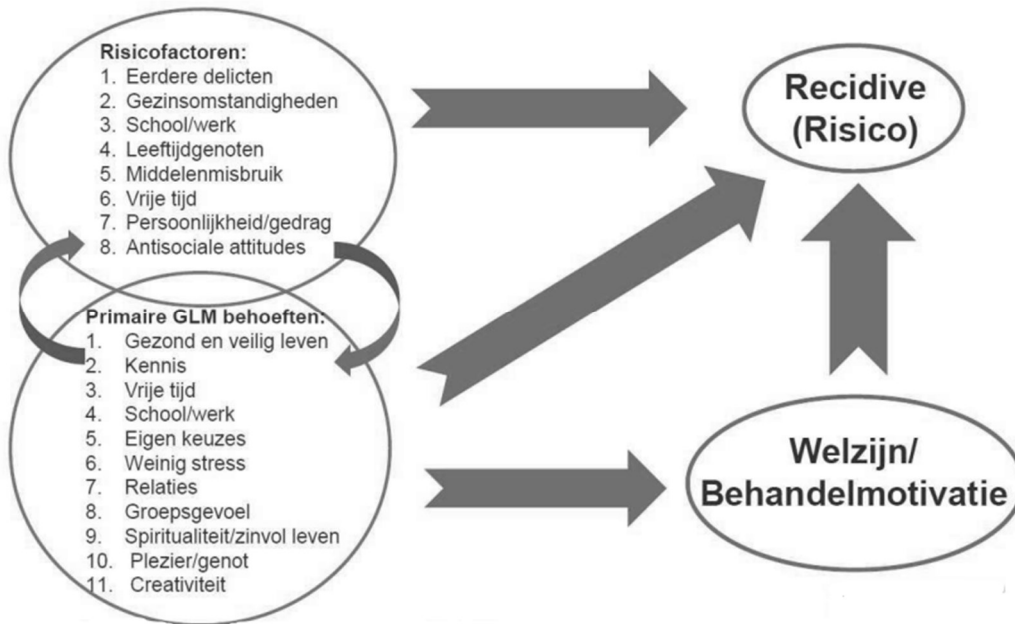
Risicofactoren:
1. Eerdere delicten
2. Gezinsomstandigheden
3. School/werk
4. Leeftijdgenoten
5. Middelenmisbruik
6. Vrije tijd
7. Persoonlijkheid/gedrag
8. Antisociale attitudes

Recidive (Risico)

Primaire GLM behoeften:
1. Gezond en veilig leven
2. Kennis
3. Vrije tijd
4. School/werk
5. Eigen keuzes
6. Weinig stress
7. Relaties
8. Groepsgevoel
9. Spiritualiteit/zinvol leven
10. Plezier/genot
11. Creativiteit

Welzijn/ Behandelmotivatie